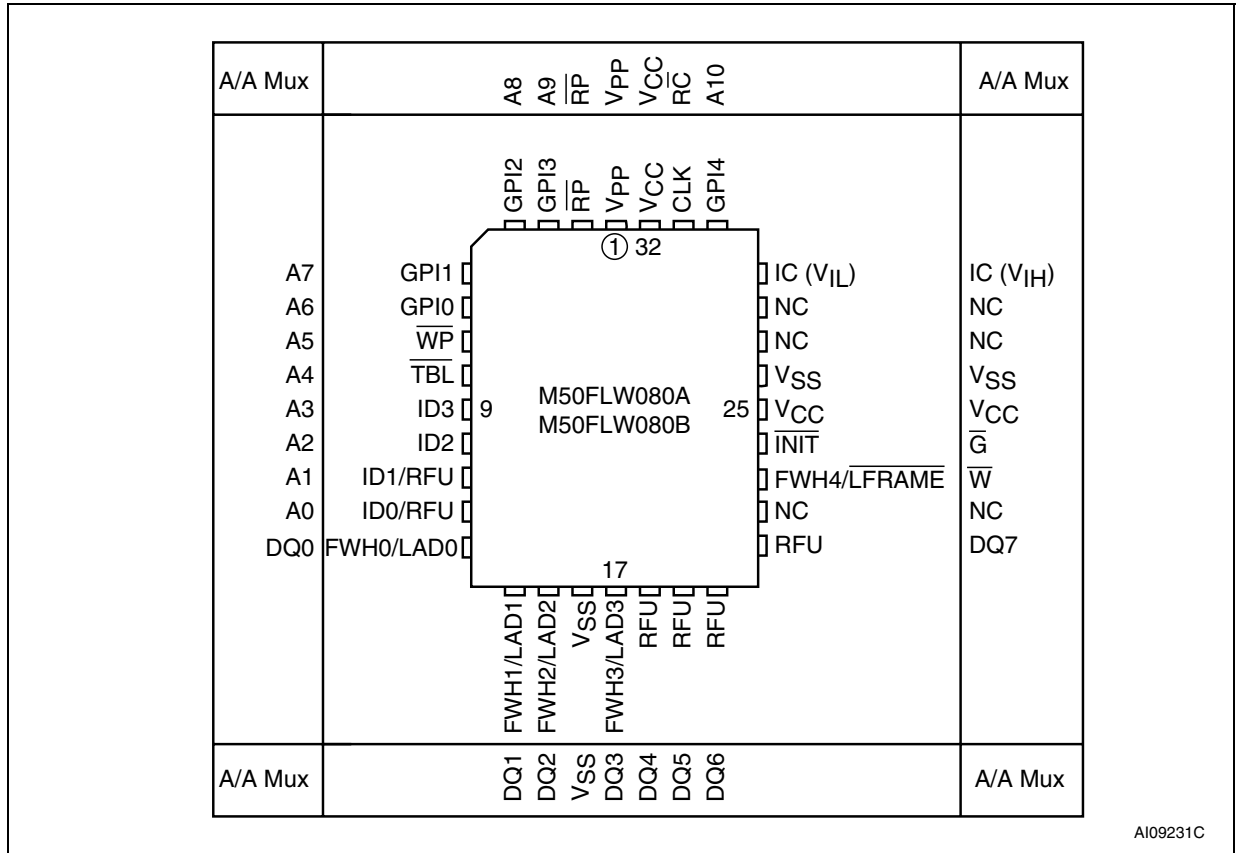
A/A Mux

A8 A9 $\overline{RP}$ $V_{PP}$ $V_{CC}$ $\overline{RC}$ A10

A/A Mux

GPI2 GPI3 $\overline{RP}$ $V_{PP}$ $V_{CC}$ CLK GPI4

① 32

A7 GPI1
A6 GPI0
A5 $\overline{WP}$
A4 $\overline{TBL}$
A3 ID3 9
A2 ID2
A1 ID1/RFU
A0 ID0/RFU
DQ0 FWH0/LAD0

M50FLW080A
M50FLW080B

IC ($V_{IL}$) IC ($V_{IH}$)
NC NC
NC NC
$V_{SS}$ $V_{SS}$
25 $V_{CC}$ $V_{CC}$
$\overline{INIT}$ $\overline{G}$
FWH4/$\overline{LFRAME}$ $\overline{W}$
NC NC
RFU DQ7

17

FWH1/LAD1 FWH2/LAD2 $V_{SS}$ FWH3/LAD3 RFU RFU RFU

A/A Mux

DQ1 DQ2 $V_{SS}$ DQ3 DQ4 DQ5 DQ6

A/A Mux

AI09231C